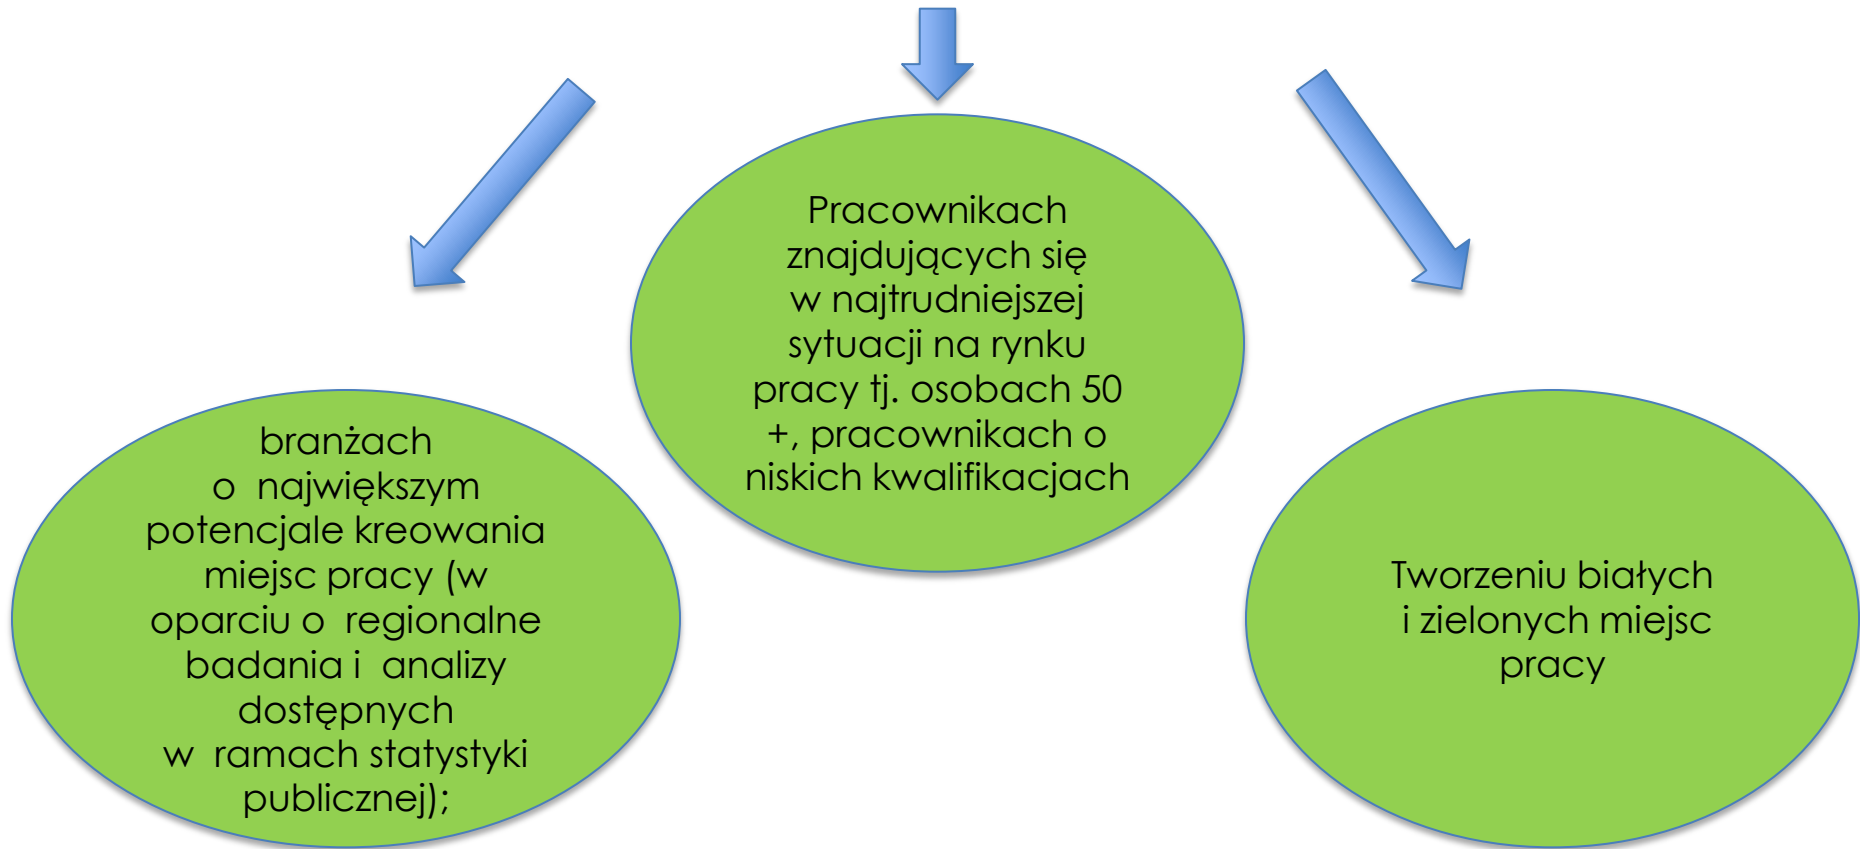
branżach o największym potencjale kreowania miejsc pracy (w oparciu o regionalne badania i analizy dostępnych w ramach statystyki publicznej);

Pracownikach znajdujących się w najtrudniejszej sytuacji na rynku pracy tj. osobach 50 +, pracownikach o niskich kwalifikacjach

Tworzeniu białych i zielonych miejsc pracy